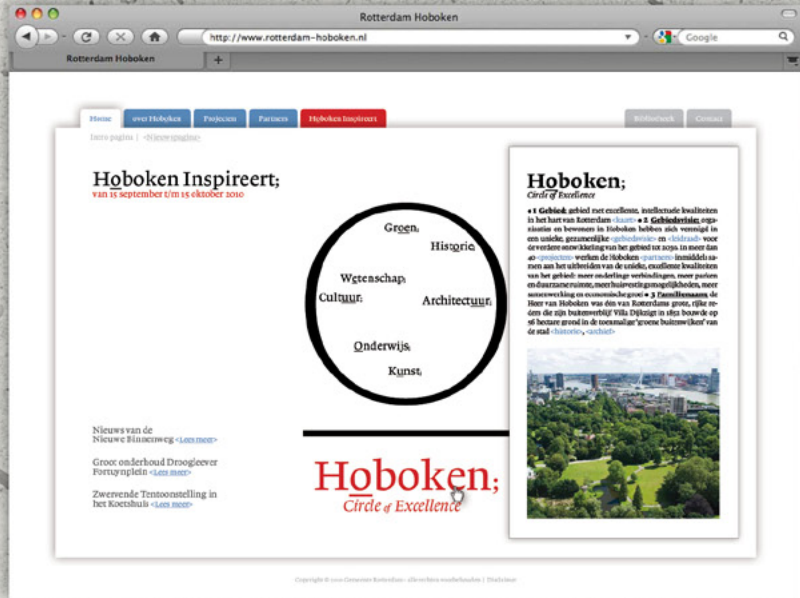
Rotterdam Hoboken

http://www.rotterdam-hoboken.nl

Google

Rotterdam Hoboken

Home | over Hoboken | Projecten | Partners | Hoboken Inspireert | Bibliotheek | Contact

Intro pagina | <Nieuwspagina>

Hoboken Inspireert;
van 15 september t/m 15 oktober 2010

Groen;
Historie;
Wetenschap;
Cultuur;
Architectuur;
Onderwijs;
Kunst;

Nieuws van de Nieuwe Binnenweg <Lees meer>

Groot onderhoud Droogleever Fortuynplein <Lees meer>

Zwervende Tentoonstelling in het Koetshuis <Lees meer>

Hoboken;
Circle of Excellence

Hoboken;
Circle of Excellence

• 1 Gebied: gebied met excellente, intellectuele kwaliteiten in het hart van Rotterdam <kaart> • 2 Gebiedsvisie: organisaties en bewoners in Hoboken hebben zich verenigd in een unieke, gezamenlijke <gebiedsvisie> en <leidraad> voor de verdere ontwikkeling van het gebied tot 2030. In meer dan 40 <projecten> werken de Hoboken <partners> inmiddels samen aan het uitbreiden van de unieke, excellente kwaliteiten van het gebied: meer onderlinge verbindingen, meer parken en duurzame ruimte, meer huisvestingsmogelijkheden, meer samenwerking en economische groei • 3 Familienaam: de Heer van Hoboken was één van Rotterdams groot, rijke reders die zijn buitenverblijf Villa Dijkzigt in 1852 bouwde op 56 hectare grond in de toenmalige 'groene buitenwijken' van de stad <historie>, <archief>

Copyright © 2010 Gemeente Rotterdam - alle rechten voorbehouden | Disclaimer